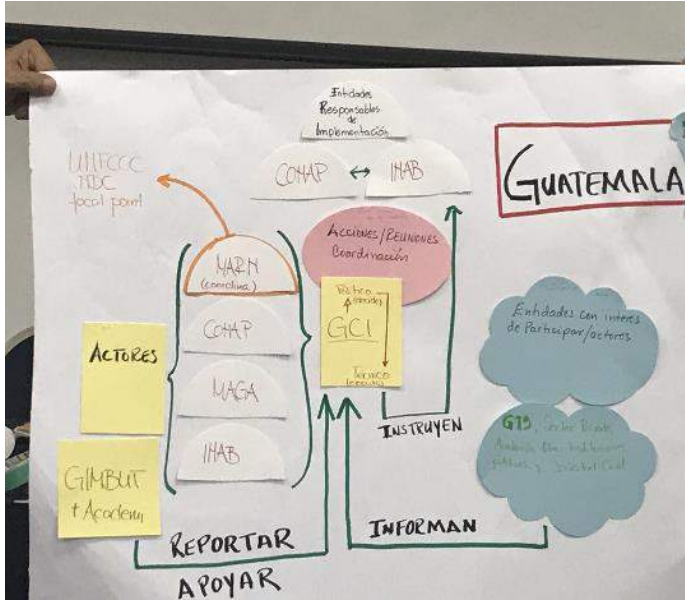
Entidades Responsables de Implementación

CONAP ↔ INAB

GUATEMALA

UNFCCC NDC focal point

Acciones/Reuniones Coordinación

MARN (coordina)

CONAP

MAGA

INAB

ACTORES

GIMBUT + Academ

Político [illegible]

GCI

Técnico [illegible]

INSTRUYEN

Entidades con interes de Participar/actores

GTS, Sector Privado, Academia, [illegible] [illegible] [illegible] y Sociedad Civil

INFORMAN

REPORTAR

APOYAR